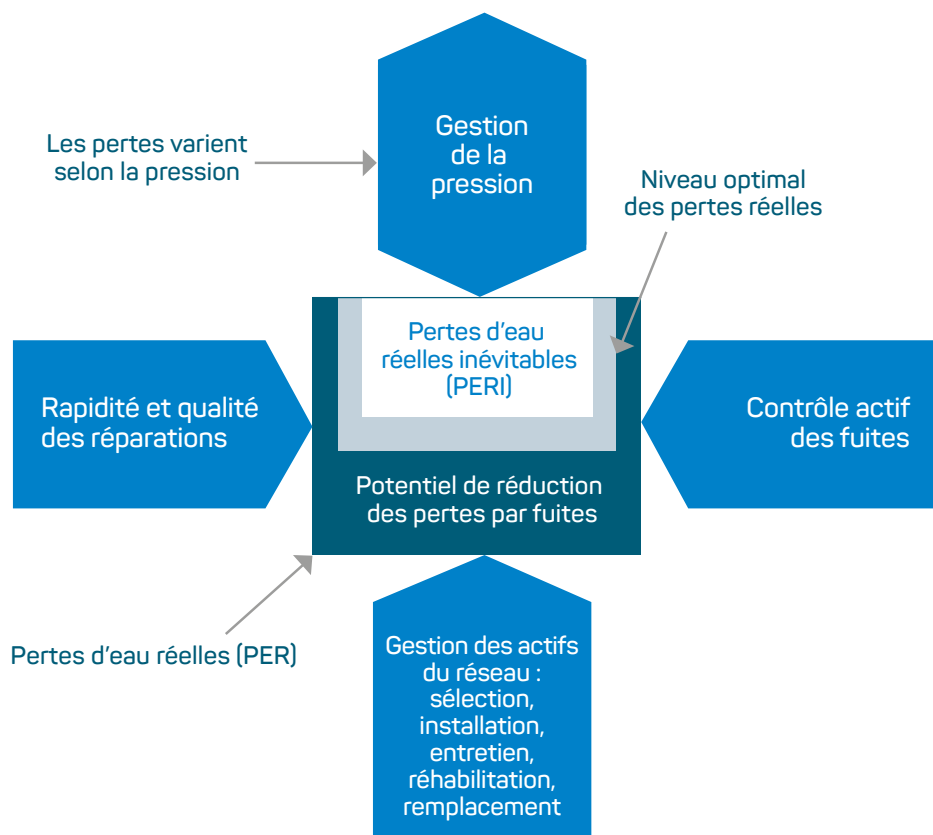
Les pertes varient selon la pression

Gestion de la pression

Niveau optimal des pertes réelles

Pertes d'eau réelles inévitables (PERI)

Rapidité et qualité des réparations

Contrôle actif des fuites

Potentiel de réduction des pertes par fuites

Pertes d'eau réelles (PER)

Gestion des actifs du réseau : sélection, installation, entretien, réhabilitation, remplacement